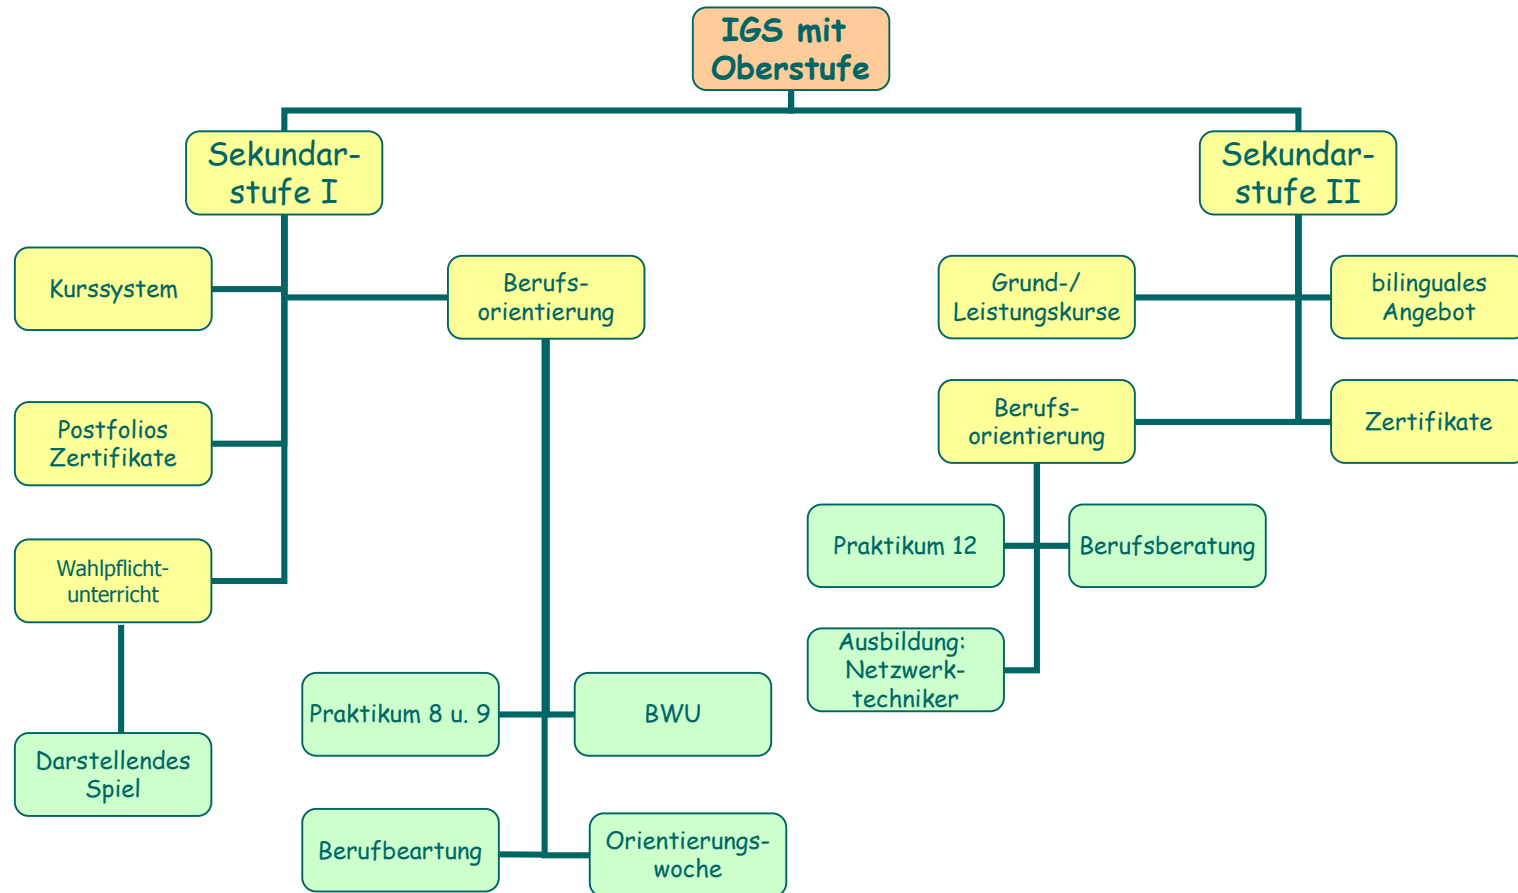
IGS mit Oberstufe

Sekundarstufe I

Kurssystem

Berufsorientierung

Postfolios Zertifikate

Wahlpflichtunterricht

Darstellendes Spiel

Praktikum 8 u. 9

BWU

Berufbeartung

Orientierungswoche

Sekundarstufe II

Grund-/ Leistungskurse

bilinguales Angebot

Berufsorientierung

Zertifikate

Praktikum 12

Berufsberatung

Ausbildung: Netzwerktechniker